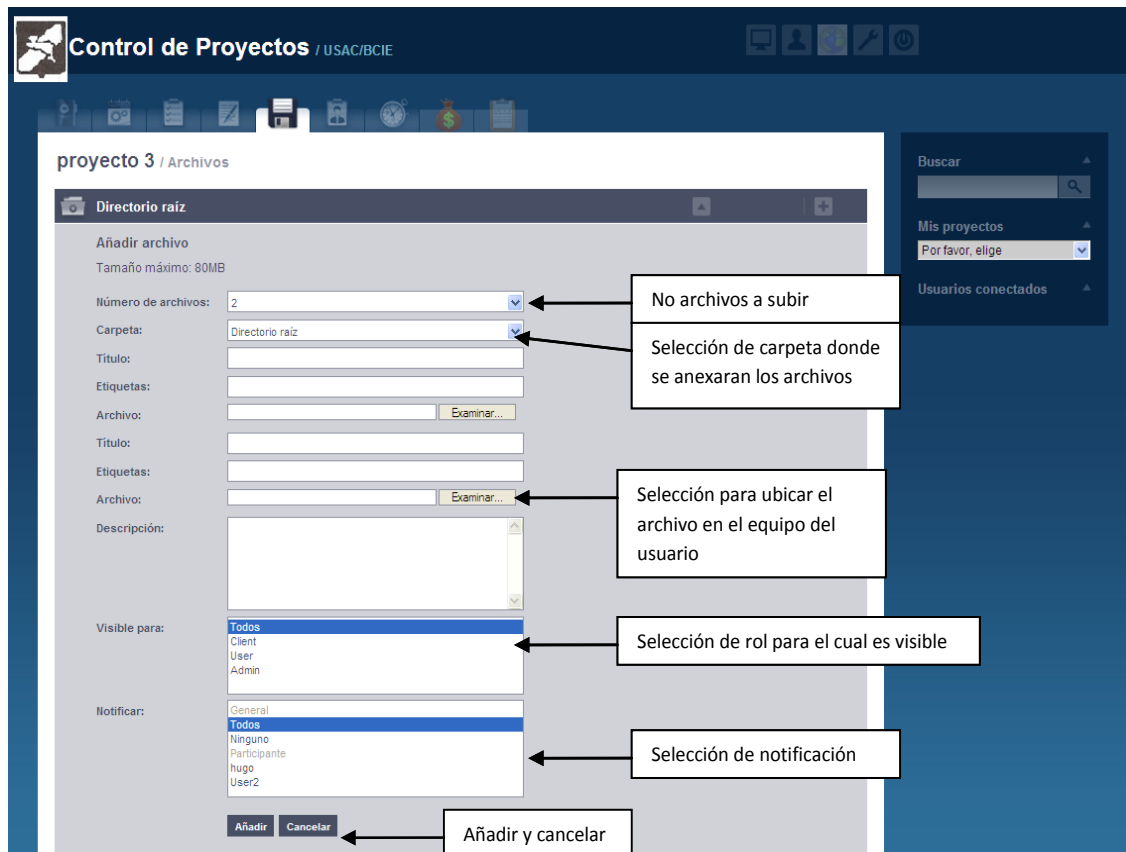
Control de Proyectos / USAC/BCIE

proyecto 3 / Archivos

Directorio raíz

Añadir archivo

Tamaño máximo: 80MB

Número de archivos: 2

Carpeta: Directorio raíz

Título:

Etiquetas:

Archivo: Examinar...

Título:

Etiquetas:

Archivo: Examinar...

Descripción:

Visible para: Todos Client User Admin

Notificar: General Todos Ninguno Participante hugo User2

Añadir Cancelar

No archivos a subir

Selección de carpeta donde se anexaran los archivos

Selección para ubicar el archivo en el equipo del usuario

Selección de rol para el cual es visible

Selección de notificación

Añadir y cancelar

Buscar

Mis proyectos

Por favor, elige

Usuarios conectados